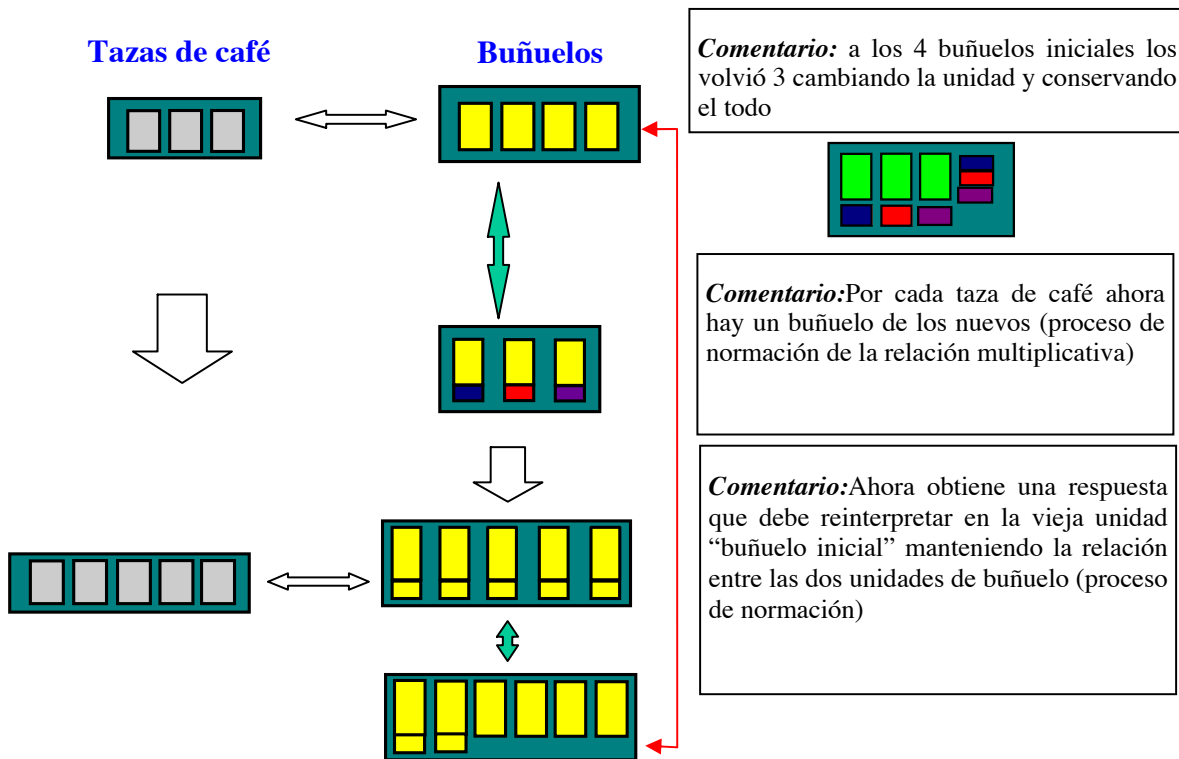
Tazas de café

Buñuelos

*Comentario:* a los 4 buñuelos iniciales los volvió 3 cambiando la unidad y conservando el todo

*Comentario:*Por cada taza de café ahora hay un buñuelo de los nuevos (proceso de normación de la relación multiplicativa)

*Comentario:*Ahora obtiene una respuesta que debe reinterpretar en la vieja unidad "buñuelo inicial" manteniendo la relación entre las dos unidades de buñuelo (proceso de normación)